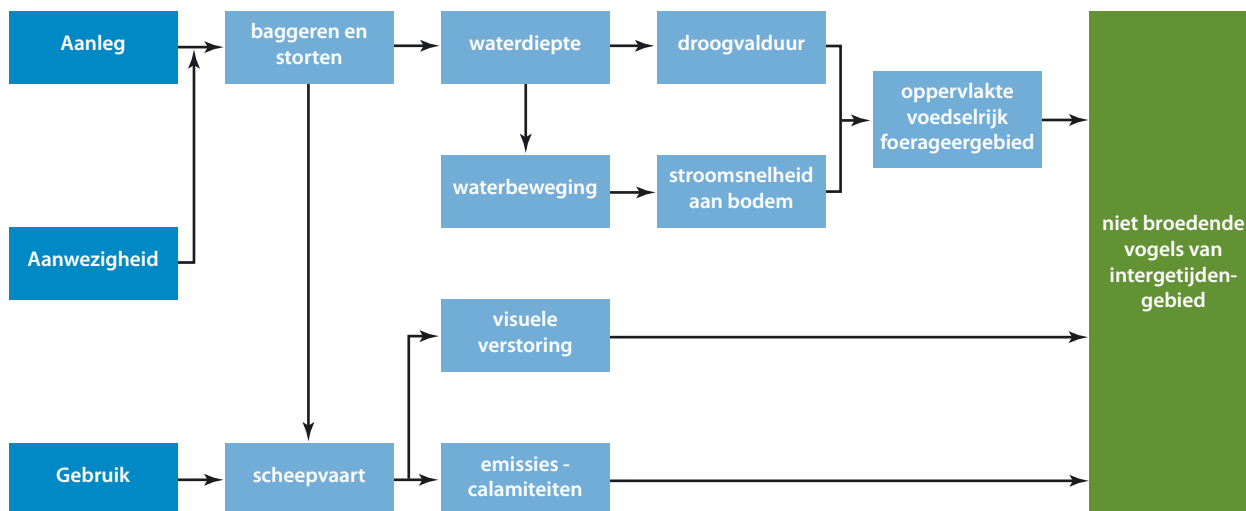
Aanleg

baggeren en storten

waterdiepte

droogvalduur

oppervlakte voedselrijk foerageergebied

waterbeweging

stroomsnelheid aan bodem

Aanwezigheid

niet broedende vogels van intergetijdengebied

visuele verstoring

Gebruik

scheepvaart

emissies - calamiteiten